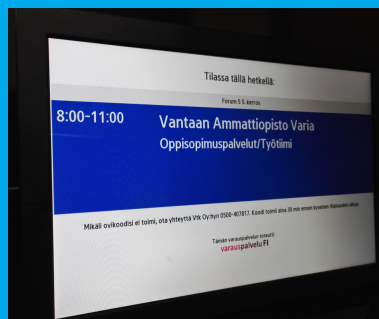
Tilassa tällä hetkellä:

Forum 5 5. kerros

8:00-11:00

Vantaan Ammattiopisto Varia

Oppisopimuspalvelut/Työtiimi

Mikäli ovikoodisi ei toimi, ota yhteyttä Vtk Oy:hyn 0500-407817. Koodi toimii alkaa 30 min ennen kyseisen tilaisuuden alkua.

Tämän varauspalvelun toteutti
varauspalvelu.FI